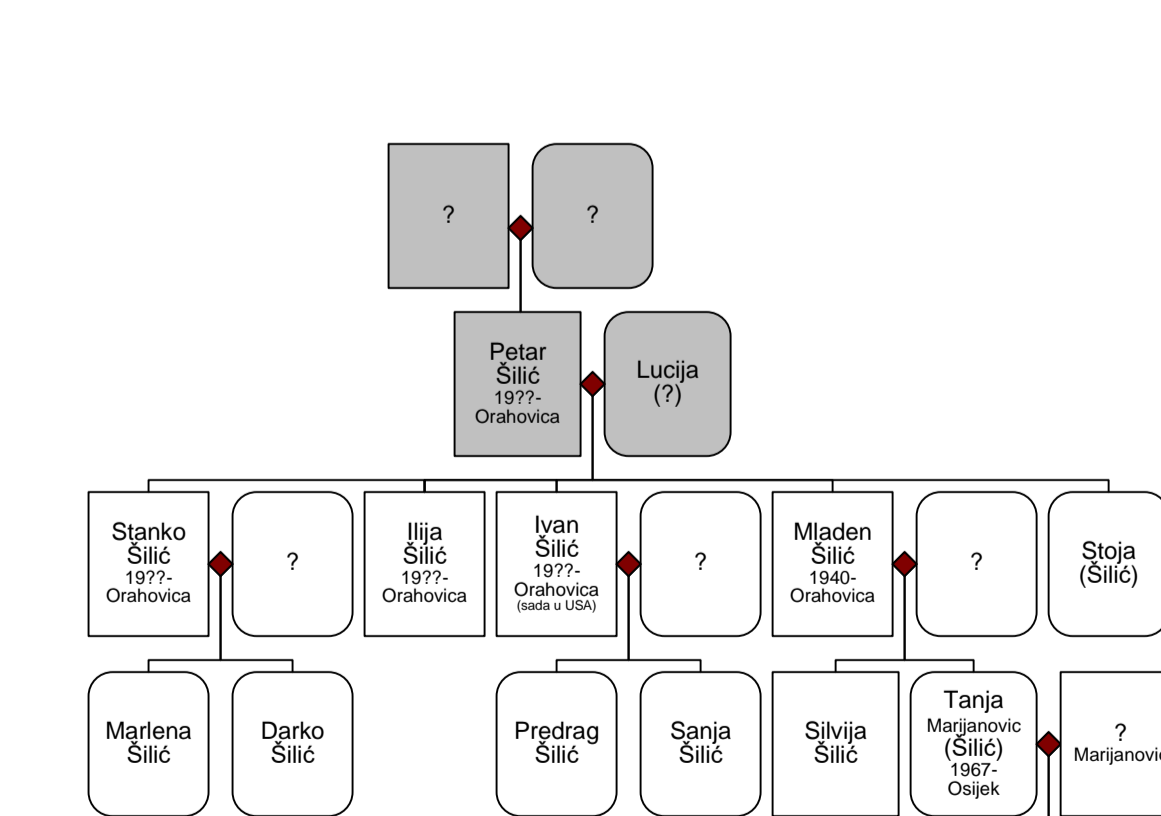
?

?

Petar Šilić 19??- Orahovica

Lucija (?)

Stanko Šilić 19??- Orahovica

?

Ilija Šilić 19??- Orahovica

Ivan Šilić 19??- Orahovica (sada u USA)

?

Mladen Šilić 1940- Orahovica

?

Stoja (Šilić)

Marlena Šilić

Darko Šilić

Predrag Šilić

Sanja Šilić

Silvija Šilić

Tanja Marijanovic (Šilić) 1967- Osijek

? Marijanovi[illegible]